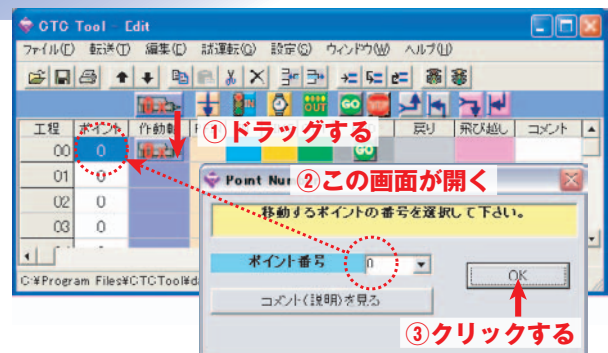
CTC Tool - Edit

ファイル(F) 転送(T) 編集(E) 試運転(Q) 設定(S) ウィンドウ(W) ヘルプ(H)

OUT GO

| 工程 | ポイント | 作動種 | | | | 戻り | 飛び越し | コメント |
|---|---|---|---|---|---|---|---|---|
| 00 | 0 | | | | | | | |
| 01 | 0 | | | | | | | |
| 02 | 0 | | | | | | | |
| 03 | 0 | | | | | | | |

①ドラッグする

Point Num

②この画面が開く

移動するポイントの番号を選択して下さい。

ポイント番号 0

OK

コメント(説明)を見る

③クリックする

C:¥Program Files¥CTCTool¥d